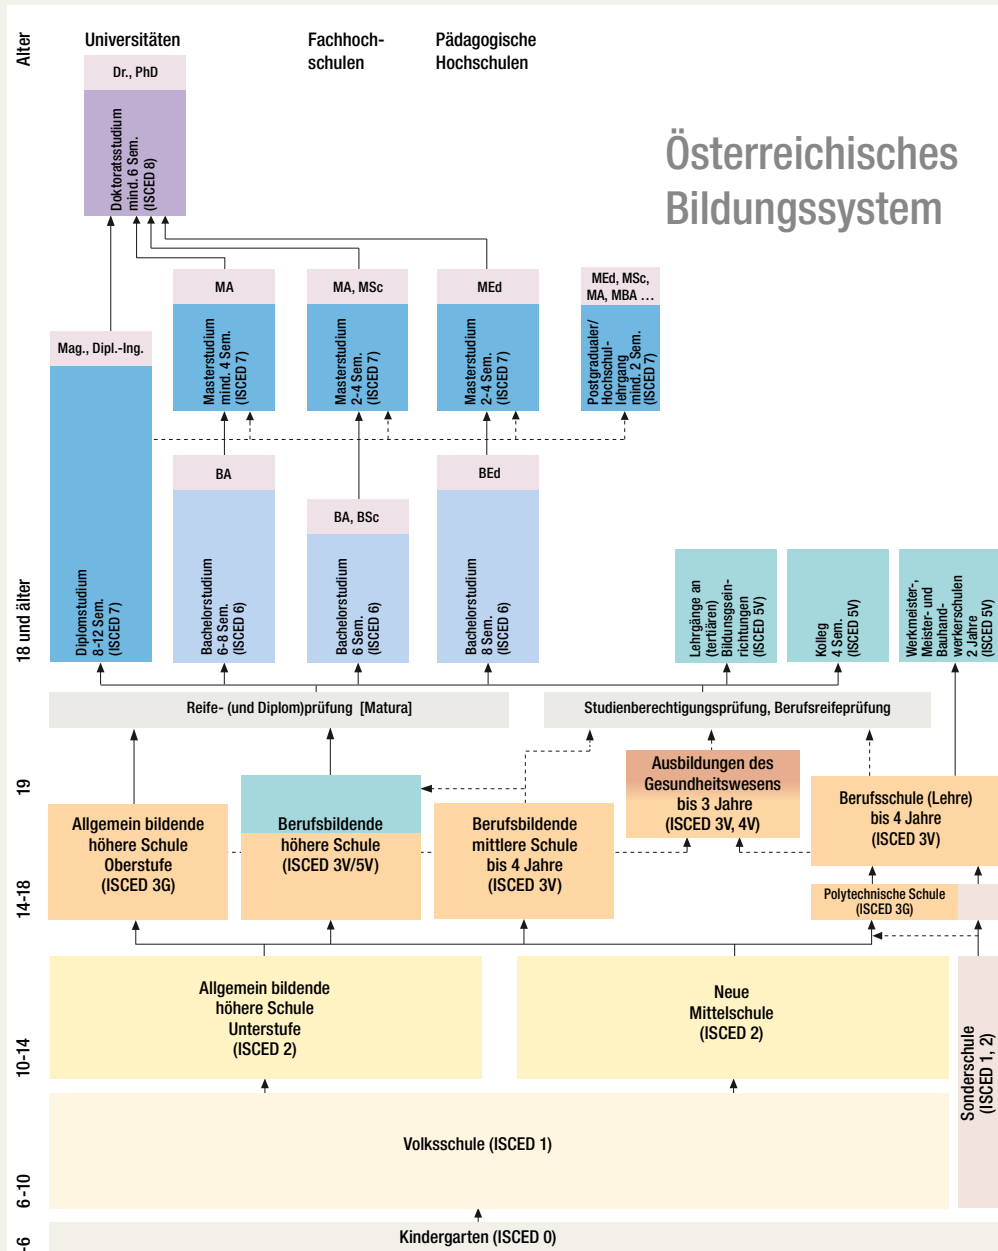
Alter

Universitäten

Fachhochschulen

Pädagogische Hochschulen

Österreichisches Bildungssystem

Dr., PhD

Doktoratsstudium mind. 6 Sem. (ISCED 8)

MA

Masterstudium mind. 4 Sem. (ISCED 7)

MA, MSc

Masterstudium 2-4 Sem. (ISCED 7)

MEd

Masterstudium 2-4 Sem. (ISCED 7)

MEd, MSc, MA, MBA …

Postgradualer/ Hochschullehrgang mind. 2 Sem. (ISCED 7)

Mag., Dipl.-Ing.

Diplomstudium 8-12 Sem. (ISCED 7)

BA

Bachelorstudium 6-8 Sem. (ISCED 6)

BA, BSc

Bachelorstudium 6 Sem. (ISCED 6)

BEd

Bachelorstudium 8 Sem. (ISCED 6)

18 und älter

Lehrgänge an (tertiären) Bildungseinrichtungen (ISCED 5V)

Kolleg 4 Sem. (ISCED 5V)

Werkmeister-, Meister- und Bauhandwerkerschulen 2 Jahre (ISCED 5V)

Reife- (und Diplom)prüfung [Matura]

Studienberechtigungsprüfung, Berufsreifeprüfung

19

Ausbildungen des Gesundheitswesens bis 3 Jahre (ISCED 3V, 4V)

Berufsschule (Lehre) bis 4 Jahre (ISCED 3V)

14-18

Allgemein bildende höhere Schule Oberstufe (ISCED 3G)

Berufsbildende höhere Schule (ISCED 3V/5V)

Berufsbildende mittlere Schule bis 4 Jahre (ISCED 3V)

Polytechnische Schule (ISCED 3G)

10-14

Allgemein bildende höhere Schule Unterstufe (ISCED 2)

Neue Mittelschule (ISCED 2)

Sonderschule (ISCED 1, 2)

6-10

Volksschule (ISCED 1)

-6

Kindergarten (ISCED 0)